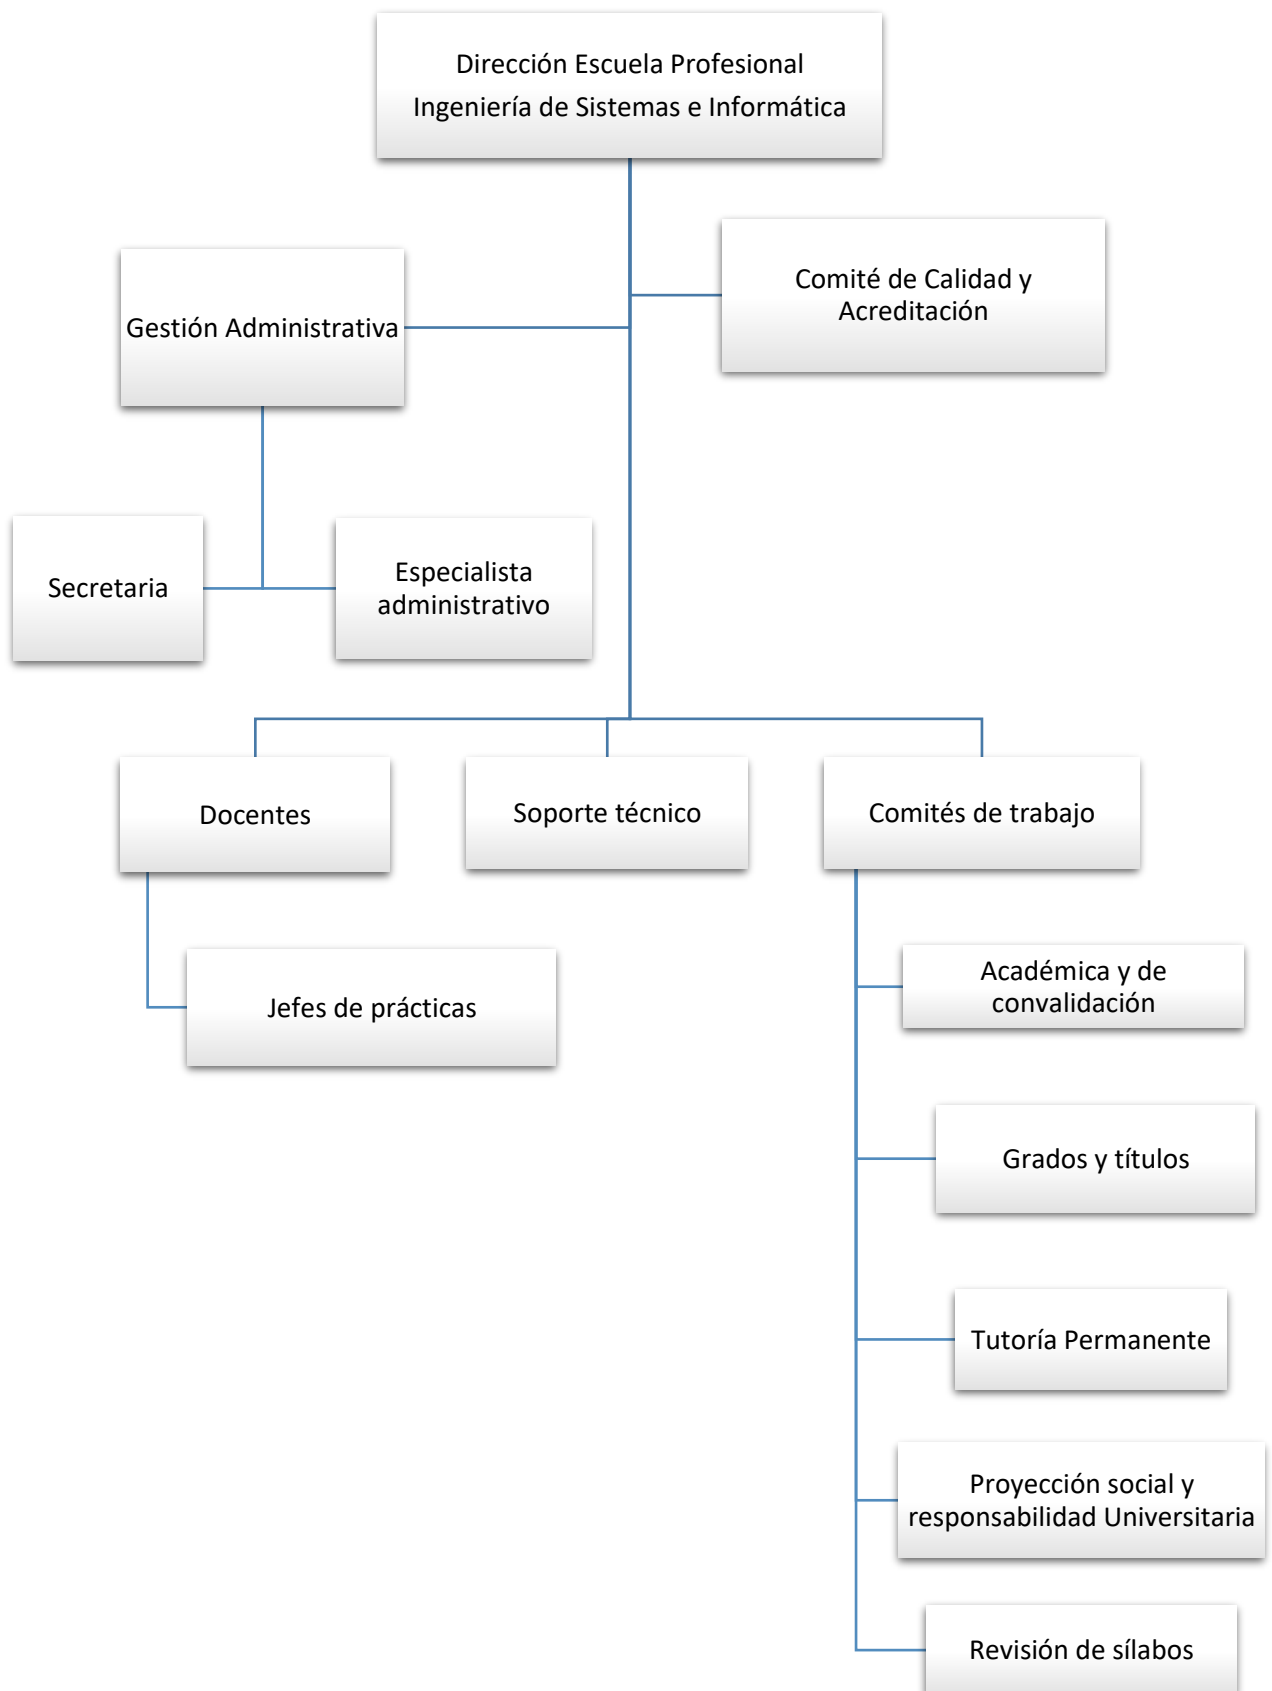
Dirección Escuela Profesional
Ingeniería de Sistemas e Informática

Comité de Calidad y Acreditación

Gestión Administrativa

Secretaria

Especialista administrativo

Docentes

Soporte técnico

Comités de trabajo

Jefes de prácticas

Académica y de convalidación

Grados y títulos

Tutoría Permanente

Proyección social y responsabilidad Universitaria

Revisión de sílabos